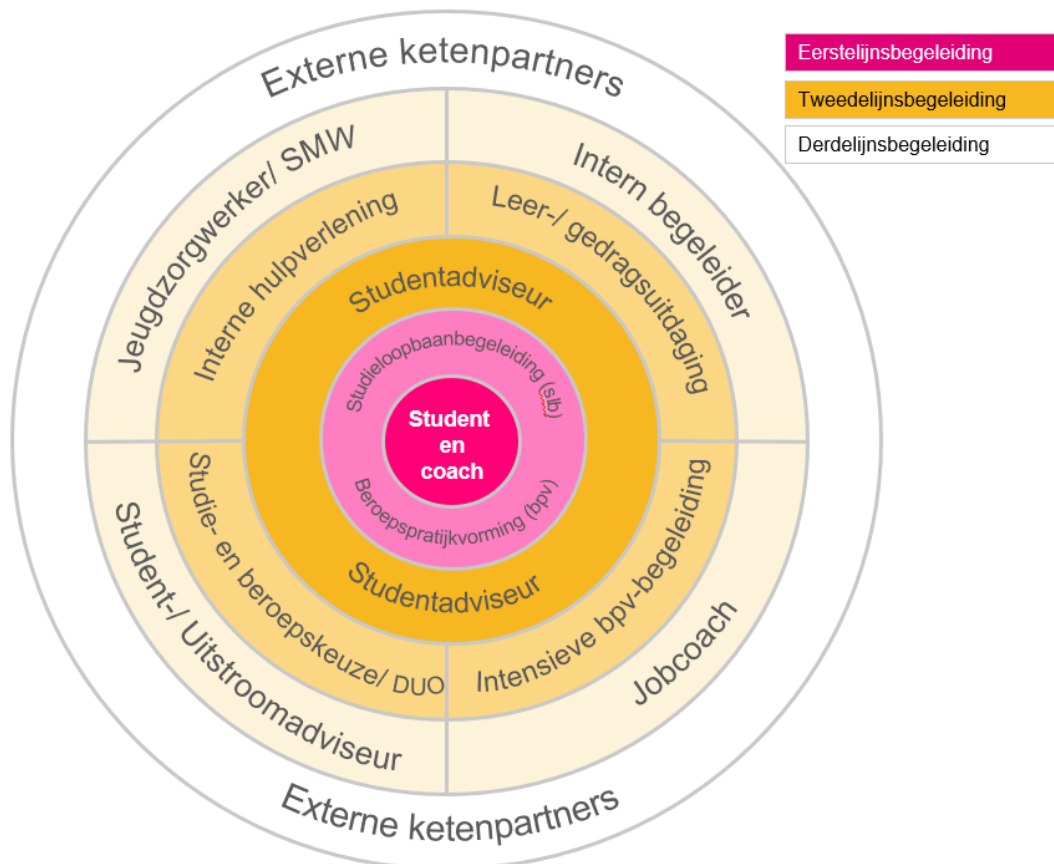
Eerstelijnsbegeleiding
Tweedelijnsbegeleiding
Derdelijnsbegeleiding

Externe ketenpartners

Jeugdzorgwerker/ SMW

Intern begeleider

Interne hulpverlening

Leer-/ gedragsuitdaging

Studentadviseur

Studieloopbaanbegeleiding (slb)

Student en coach

Beroepspratijkvorming (bpv)

Studentadviseur

Studie- en beroepskeuze/ DUO

Intensieve bpv-begeleiding

Student-/ Uitstroomadviseur

Jobcoach

Externe ketenpartners